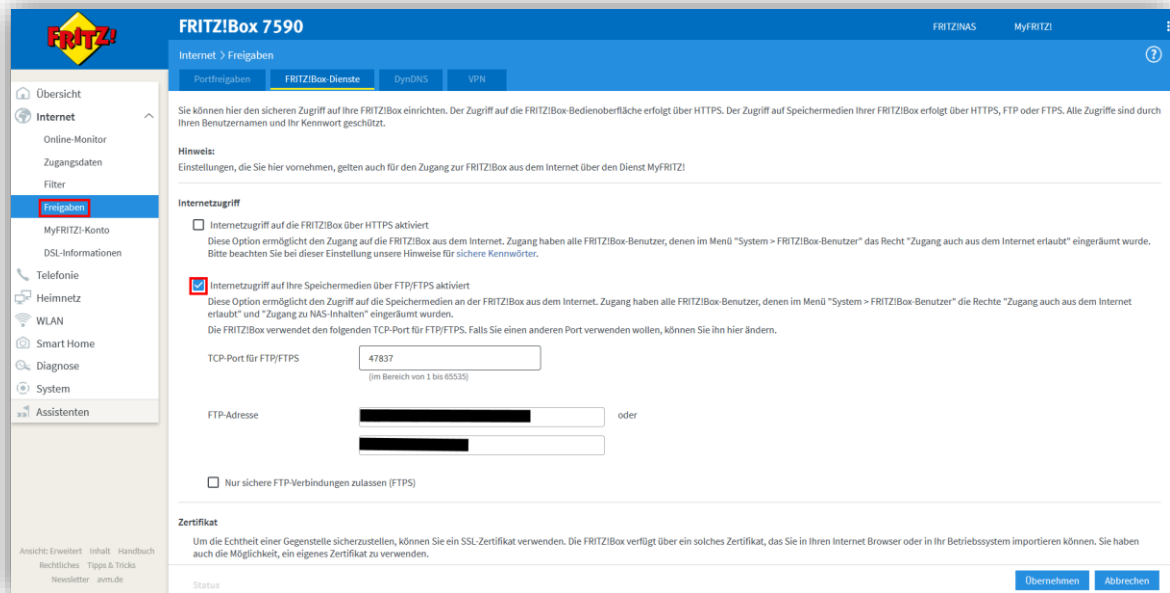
FRITZ!

FRITZ!Box 7590

FRITZ!NAS MyFRITZ!

Internet > Freigaben

Portfreigaben FRITZ!Box-Dienste DynDNS VPN

Übersicht
Internet
Online-Monitor
Zugangsdaten
Filter
Freigaben
MyFRITZ!-Konto
DSL-Informationen
Telefonie
Heimnetz
WLAN
Smart Home
Diagnose
System
Assistenten

Sie können hier den sicheren Zugriff auf Ihre FRITZ!Box einrichten. Der Zugriff auf die FRITZ!Box-Bedienoberfläche erfolgt über HTTPS. Der Zugriff auf Speichermedien Ihrer FRITZ!Box erfolgt über HTTPS, FTP oder FTPS. Alle Zugriffe sind durch Ihren Benutzernamen und Ihr Kennwort geschützt.

Hinweis:
Einstellungen, die Sie hier vornehmen, gelten auch für den Zugang zur FRITZ!Box aus dem Internet über den Dienst MyFRITZ!

Internetzugriff

Internetzugriff auf die FRITZ!Box über HTTPS aktiviert
Diese Option ermöglicht den Zugang auf die FRITZ!Box aus dem Internet. Zugang haben alle FRITZ!Box-Benutzer, denen im Menü "System > FRITZ!Box-Benutzer" das Recht "Zugang auch aus dem Internet erlaubt" eingeräumt wurde. Bitte beachten Sie bei dieser Einstellung unsere Hinweise für sichere Kennwörter.

Internetzugriff auf Ihre Speichermedien über FTP/FTPS aktiviert
Diese Option ermöglicht den Zugriff auf die Speichermedien an der FRITZ!Box aus dem Internet. Zugang haben alle FRITZ!Box-Benutzer, denen im Menü "System > FRITZ!Box-Benutzer" die Rechte "Zugang auch aus dem Internet erlaubt" und "Zugang zu NAS-Inhalten" eingeräumt wurden.
Die FRITZ!Box verwendet den folgenden TCP-Port für FTP/FTPS. Falls Sie einen anderen Port verwenden wollen, können Sie ihn hier ändern.

TCP-Port für FTP/FTPS 47837
(im Bereich von 1 bis 65535)

FTP-Adresse oder

Nur sichere FTP-Verbindungen zulassen (FTPS)

Zertifikat
Um die Echtheit einer Gegenstelle sicherzustellen, können Sie ein SSL-Zertifikat verwenden. Die FRITZ!Box verfügt über ein solches Zertifikat, das Sie in Ihren Internet Browser oder in Ihr Betriebssystem importieren können. Sie haben auch die Möglichkeit, ein eigenes Zertifikat zu verwenden.

Ansicht: Erweitert Inhalt Handbuch
Rechtliches Tipps & Tricks
Newsletter avm.de

Status

Übernehmen Abbrechen